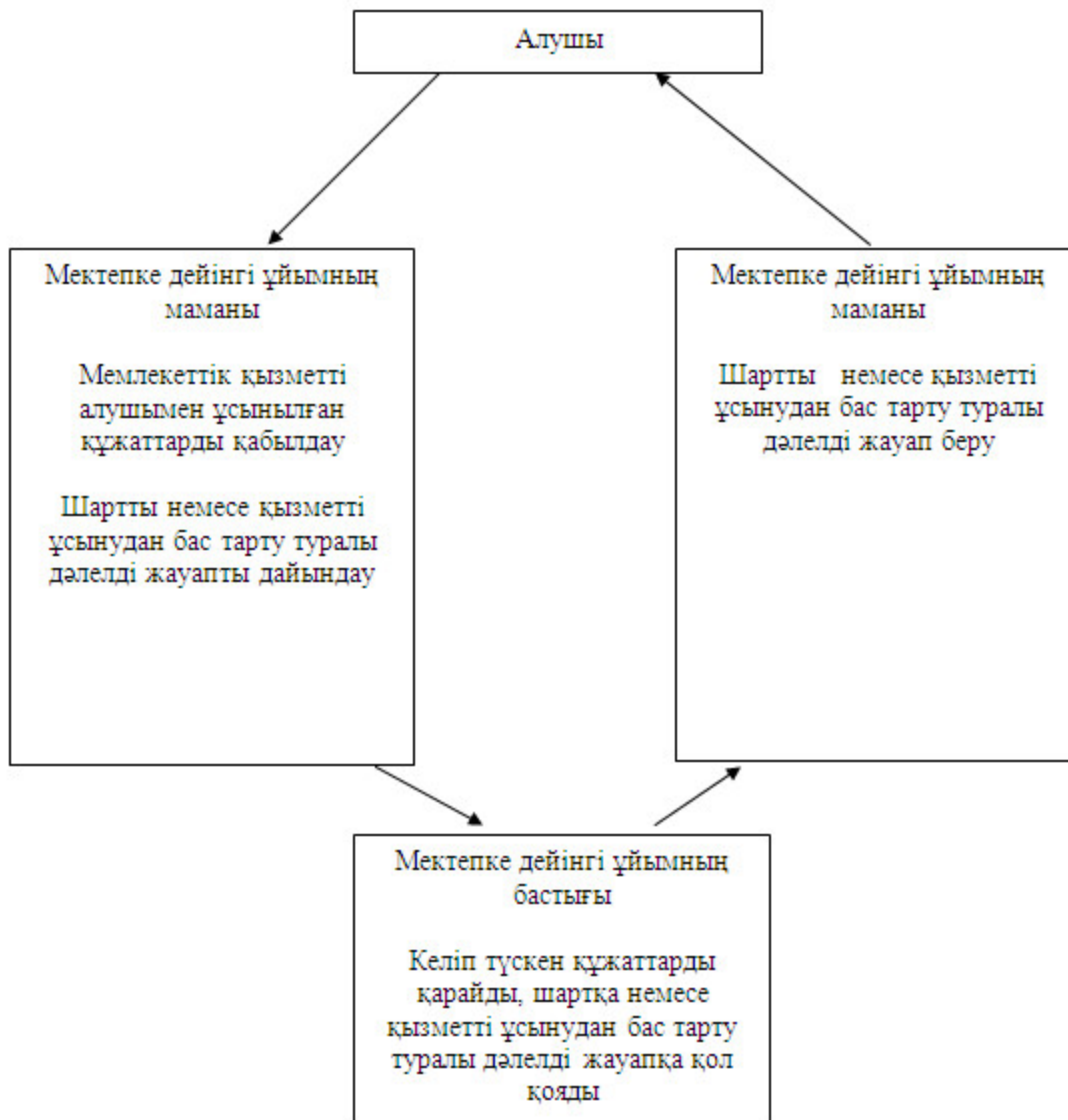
Алушы

Мектепке дейінгі ұйымның маманы

Мемлекеттік қызметті алушымен ұсынылған құжаттарды қабылдау

Шартты немесе қызметті ұсынудан бас тарту туралы дәлелді жауапты дайындау

Мектепке дейінгі ұйымның маманы

Шартты немесе қызметті ұсынудан бас тарту туралы дәлелді жауап беру

Мектепке дейінгі ұйымның бастығы

Келіп түскен құжаттарды қарайды, шартқа немесе қызметті ұсынудан бас тарту туралы дәлелді жауапқа қол қояды